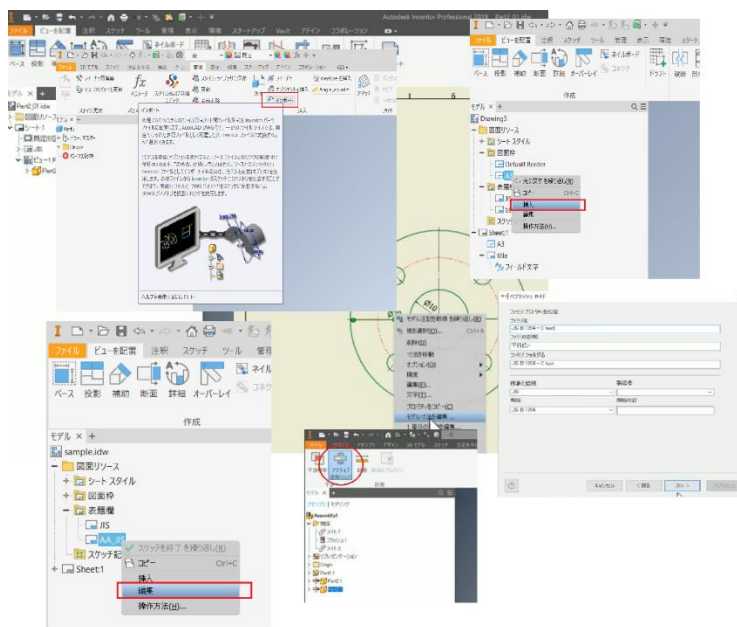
Autodesk Inventor Professional 2019

ファイル ビューを配置 注釈 スケッチ ツール 管理 表示 環境 スタートアップ Vault アドイン コラボレーション

ベース 投影 補助 断面 詳細 オーバーレイ

ネイルボード

コネクタ

インポート

ヘルプを表示しますか?

作成

モデル +

Drawing3

図面リソース

シート スタイル

図面枠

Default Border

A3

表題欄

スケッチ

Sheet:1

A3

title

フィールド文字

コピー Ctrl+C

挿入

編集

操作方法(H)...

モデル ×

sample.idw

図面リソース

シート スタイル

図面枠

表題欄

JIS

AA_JIS

スケッチ記号

Sheet:1

スケッチを終了 を繰り返し(R)

コピー Ctrl+C

挿入

編集

操作方法(H)...

削除(D)

寸法移動

オプション(O)

精度

編集(E)...

文字(T)...

プロパティをコピー(C)

モデル注記を編集

Ø10

モデル 注記

Assembly1

ボディ1

ボディ2

Origin

Part1:1

Part2:1

キャンセル

< 戻る

次へ >